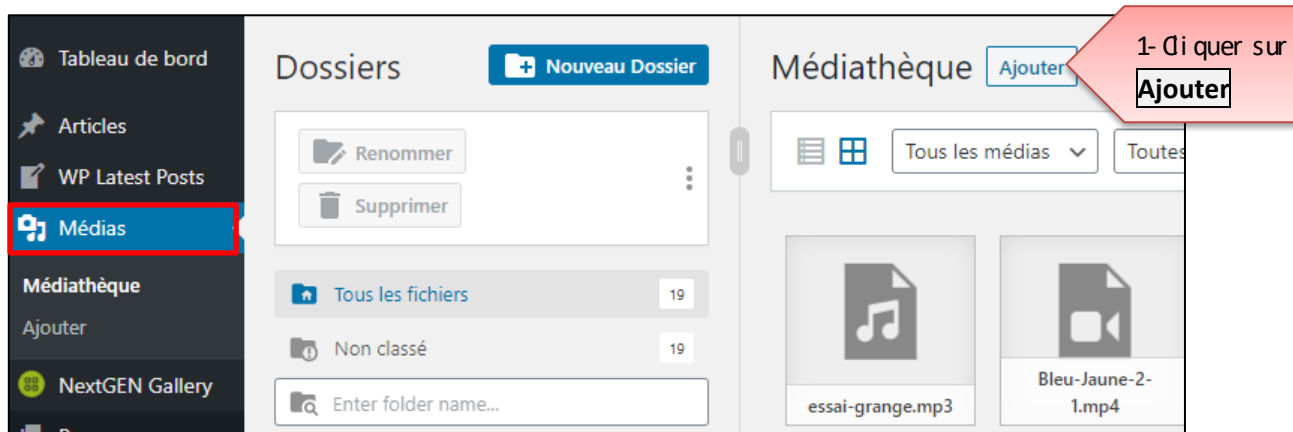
Tableau de bord

Articles

WP Latest Posts

Médias

Médiathèque

Ajouter

NextGEN Gallery

Dossiers

Nouveau Dossier

Renommer

Supprimer

Tous les fichiers 19

Non classé 19

Enter folder name...

Médiathèque

Ajouter

1- Cliquer sur **Ajouter**

Tous les médias

Toutes

essai-grange.mp3

Bleu-Jaune-2-1.mp4